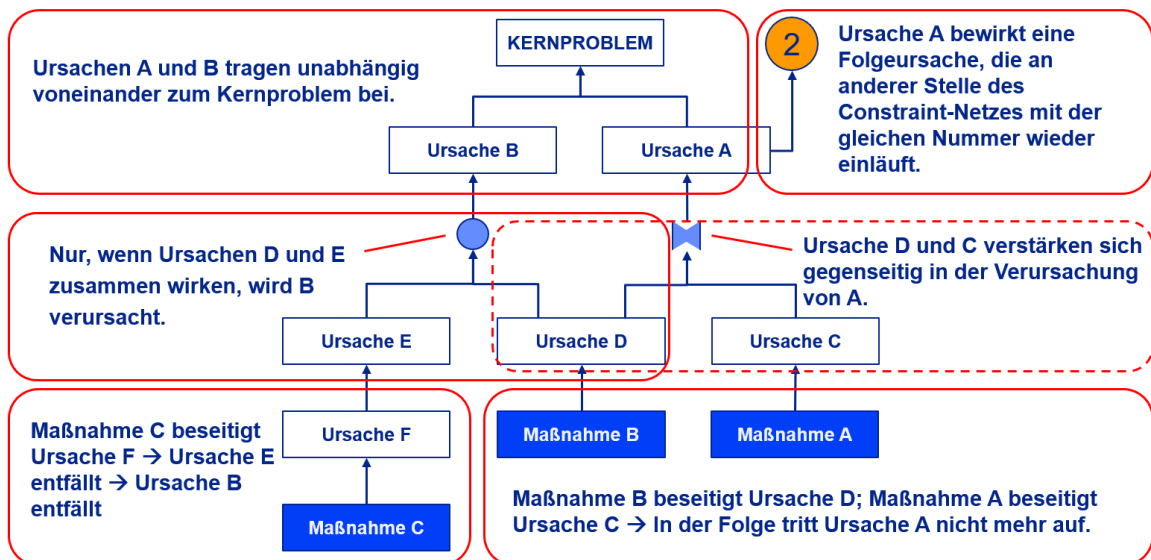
KERNPROBLEM

Ursachen A und B tragen unabhängig voneinander zum Kernproblem bei.

Ursache B

Ursache A

2

Ursache A bewirkt eine Folgeursache, die an anderer Stelle des Constraint-Netzes mit der gleichen Nummer wieder einläuft.

Nur, wenn Ursachen D und E zusammen wirken, wird B verursacht.

Ursache D und C verstärken sich gegenseitig in der Verursachung von A.

Ursache E

Ursache D

Ursache C

Maßnahme C beseitigt Ursache F → Ursache E entfällt → Ursache B entfällt

Ursache F

Maßnahme C

Maßnahme B

Maßnahme A

Maßnahme B beseitigt Ursache D; Maßnahme A beseitigt Ursache C → In der Folge tritt Ursache A nicht mehr auf.